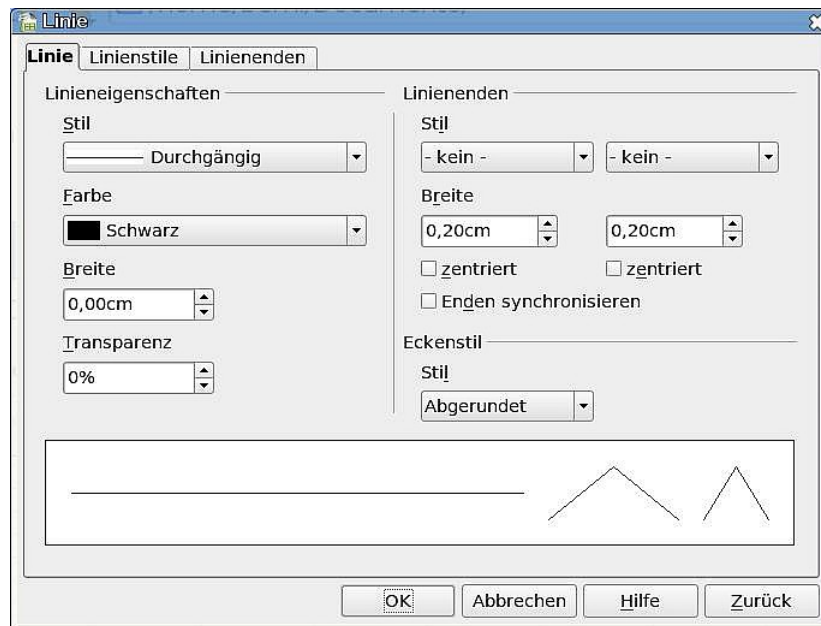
Linie

Linie | Linienstile | Linienenden

Linieneigenschaften

Stil

Durchgängig

Farbe

Schwarz

Breite

0,00cm

Transparenz

0%

Linienenden

Stil

- kein -

- kein -

Breite

0,20cm

0,20cm

zentriert

zentriert

Enden synchronisieren

Eckenstil

Stil

Abgerundet

OK

Abbrechen

Hilfe

Zurück